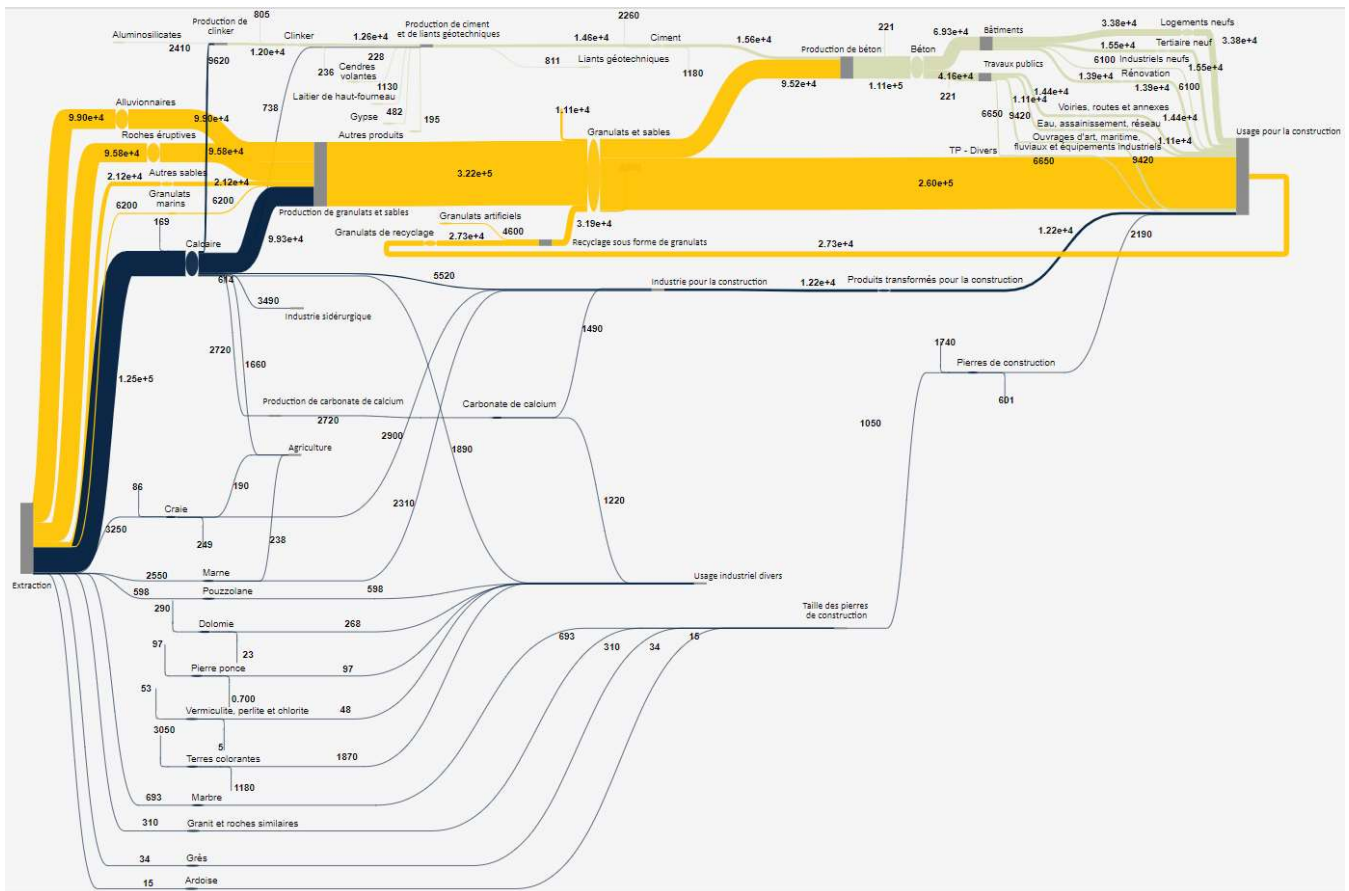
Aluminosilicates
2410
Production de clinker
805
9620
Clinker
1.20e+4
738
1.26e+4
Production de ciment et de liants géotechniques
228
236
Cendres volantes
1130
Laitier de haut-fourneau
Gypse
482
195
Autres produits
2260
1.46e+4
Ciment
1.56e+4
811
Liants géotechniques
1180
Production de béton
9.52e+4
1.11e+5
Béton
221
6.93e+4
Bâtiments
4.16e+4
Travaux publics
221
3.38e+4
Logements neufs
1.55e+4
Tertiaire neuf
3.38e+4
6100
Industriels neufs
1.55e+4
1.39e+4
Rénovation
6100
1.39e+4
1.44e+4
1.11e+4
Voiries, routes et annexes
6650
9420
Eau, assainissement, réseau
1.44e+4
Ouvrages d'art, maritime, fluviaux et équipements industriels
1.11e+4
TP - Divers
6650
9420
Usage pour la construction
9.90e+4
Alluvionnaires
9.90e+4
Roches éruptives
9.58e+4
9.58e+4
2.12e+4
Autres sables
2.12e+4
Granulats marins
6200
6200
169
Calcaire
9.93e+4
Production de granulats et sables
3.22e+5
1.11e+4
Granulats et sables
2.60e+5
Granulats artificiels
Granulats de recyclage
2.73e+4
4600
3.19e+4
Recyclage sous forme de granulats
2.73e+4
1.22e+4
2190
614
5520
Industrie pour la construction
1.22e+4
Produits transformés pour la construction
3490
Industrie sidérurgique
1490
2720
1660
1740
Pierres de construction
601
Production de carbonate de calcium
2720
Carbonate de calcium
1.25e+5
2900
1890
1050
Agriculture
86
190
Craie
249
3250
238
2310
1220
2550
Marne
Usage industriel divers
598
Pouzzolane
598
290
Dolomie
268
23
Taille des pierres de construction
97
Pierre ponce
97
693
310
34
15
53
0.700
Vermiculite, perlite et chlorite
48
3050
5
Terres colorantes
1870
1180
693
Marbre
310
Granit et roches similaires
34
Grès
15
Ardoise
Extraction